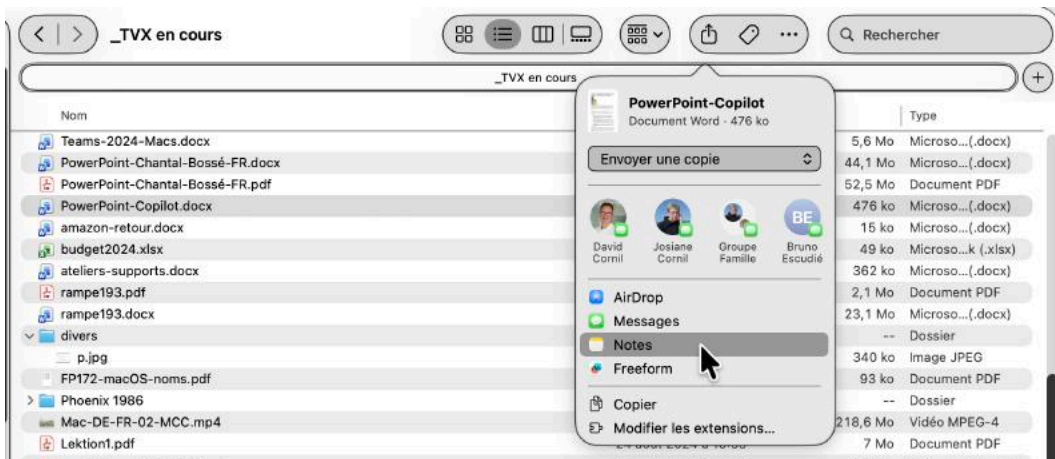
_TVX en cours

Rechercher

_TVX en cours

Nom

Teams-2024-Macs.docx
PowerPoint-Chantal-Bossé-FR.docx
PowerPoint-Chantal-Bossé-FR.pdf
PowerPoint-Copilot.docx
amazon-retour.docx
budget2024.xlsx
ateliers-supports.docx
rampe193.pdf
rampe193.docx
divers
p.jpg
FP172-macOS-noms.pdf
Phoenix 1986
Mac-DE-FR-02-MCC.mp4
Lektion1.pdf

PowerPoint-Copilot
Document Word · 476 ko

Envoyer une copie

David Cornil
Josiane Cornil
Groupe Famille
BE
Bruno Escudié

AirDrop
Messages
Notes
Freeform

Copier
Modifier les extensions…

| | Type |
|---|---|
| 5,6 Mo | Microso…(.docx) |
| 44,1 Mo | Microso…(.docx) |
| 52,5 Mo | Document PDF |
| 476 ko | Microso…(.docx) |
| 15 ko | Microso…(.docx) |
| 49 ko | Microso…k (.xlsx) |
| 362 ko | Microso…(.docx) |
| 2,1 Mo | Document PDF |
| 23,1 Mo | Microso…(.docx) |
| -- | Dossier |
| 340 ko | Image JPEG |
| 93 ko | Document PDF |
| -- | Dossier |
| 218,6 Mo | Vidéo MPEG-4 |
| 7 Mo | Document PDF |